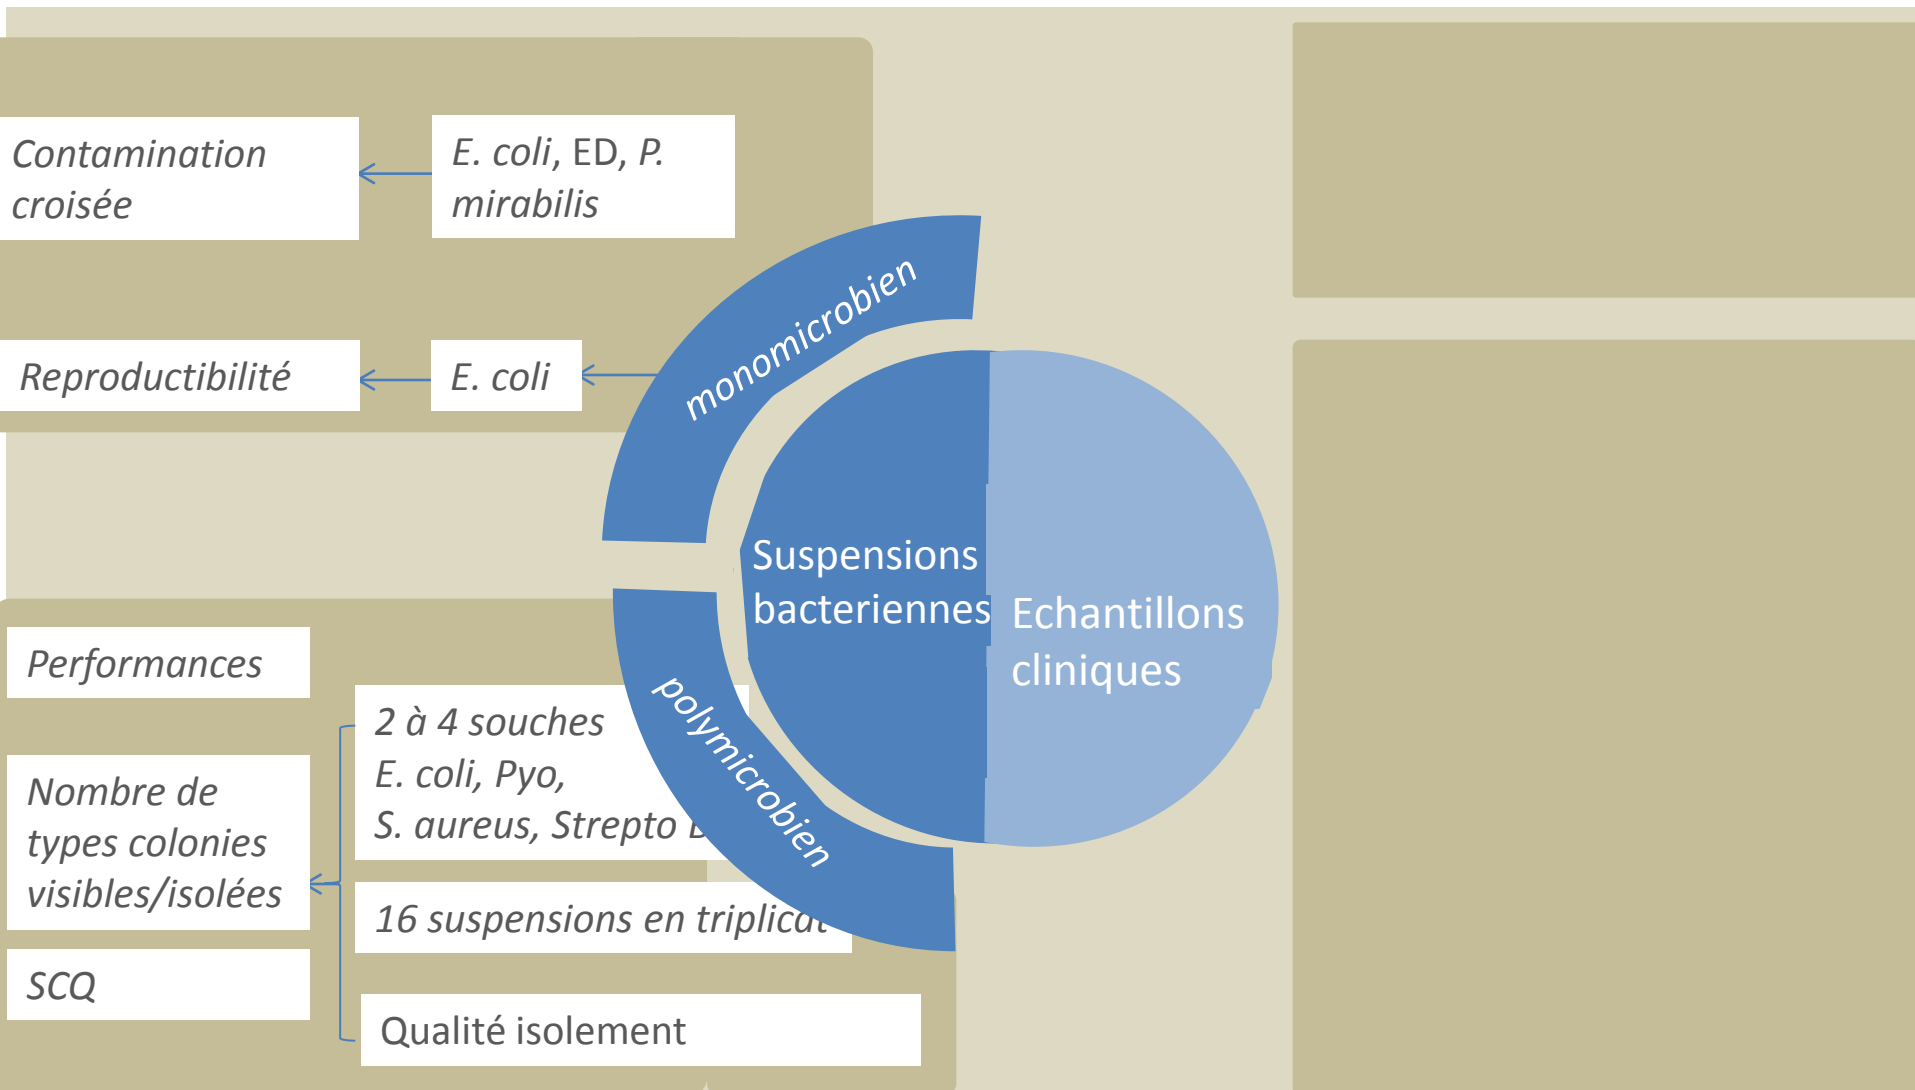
Contamination croisée

E. coli, ED, P. mirabilis

Reproductibilité

E. coli

monomicrobien

Suspensions bacteriennes

Echantillons cliniques

Performances

2 à 4 souches E. coli, Pyo, S. aureus, Strepto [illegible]

polymicrobien

Nombre de types colonies visibles/isolées

16 suspensions en triplicat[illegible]

SCQ

Qualité isolement